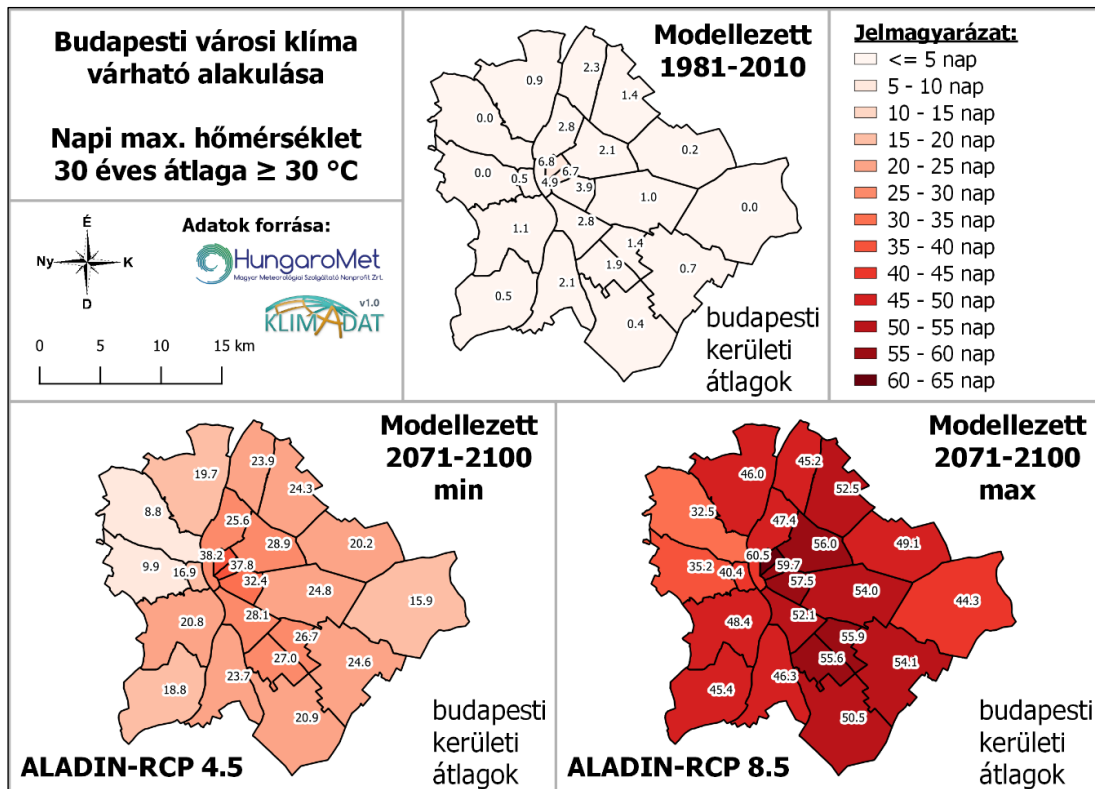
Budapesti városi klíma várható alakulása

Napi max. hőmérséklet 30 éves átlaga ≥ 30 °C

É
Ny K
D

Adatok forrása:
HungaroMet
Magyar Meteorológiai Szolgáltató Nonprofit Zrt.
v1.0
KLIMADAT

0 5 10 15 km

Modellezett 1981-2010

0.9
2.3
1.4
0.0
2.8
2.1
0.2
6.8
6.7
0.0
0.5
4.9
3.9
1.0
0.0
2.8
1.1
1.4
1.9
0.7
2.1
0.5
0.4

budapesti kerületi átlagok

Jelmagyarázat:
<= 5 nap
5 - 10 nap
10 - 15 nap
15 - 20 nap
20 - 25 nap
25 - 30 nap
30 - 35 nap
35 - 40 nap
40 - 45 nap
45 - 50 nap
50 - 55 nap
55 - 60 nap
60 - 65 nap

Modellezett 2071-2100 min

19.7
23.9
24.3
8.8
25.6
28.9
20.2
38.2
37.8
9.9
16.9
32.4
24.8
15.9
28.1
20.8
26.7
27.0
24.6
18.8
23.7
20.9

budapesti kerületi átlagok

ALADIN-RCP 4.5

Modellezett 2071-2100 max

46.0
45.2
52.5
32.5
47.4
56.0
49.1
60.5
59.7
35.2
40.4
57.5
54.0
44.3
52.1
48.4
55.9
55.6
54.1
45.4
46.3
50.5

budapesti kerületi átlagok

ALADIN-RCP 8.5